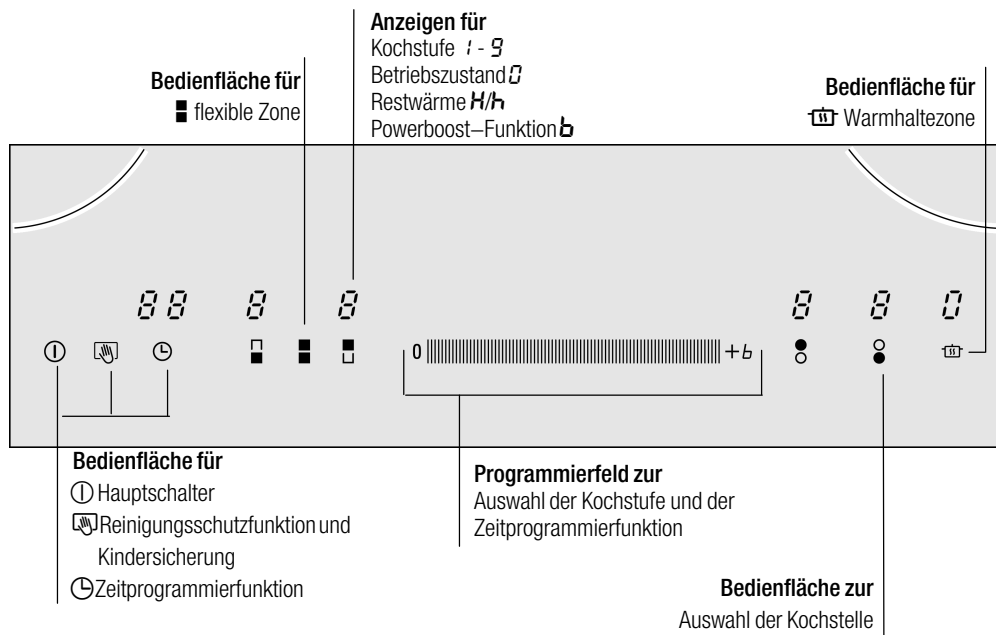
Anzeigen für
Kochstufe 1 - 9
Betriebszustand 0
Restwärme H/h
Powerboost–Funktion b

Bedienfläche für
flexible Zone

Bedienfläche für
Warmhaltezone

88 8 8 8 8 0

0 +b

Bedienfläche für
Hauptschalter
Reinigungsschutzfunktion und Kindersicherung
Zeitprogrammierfunktion

Programmierfeld zur
Auswahl der Kochstufe und der Zeitprogrammierfunktion

Bedienfläche zur
Auswahl der Kochstelle